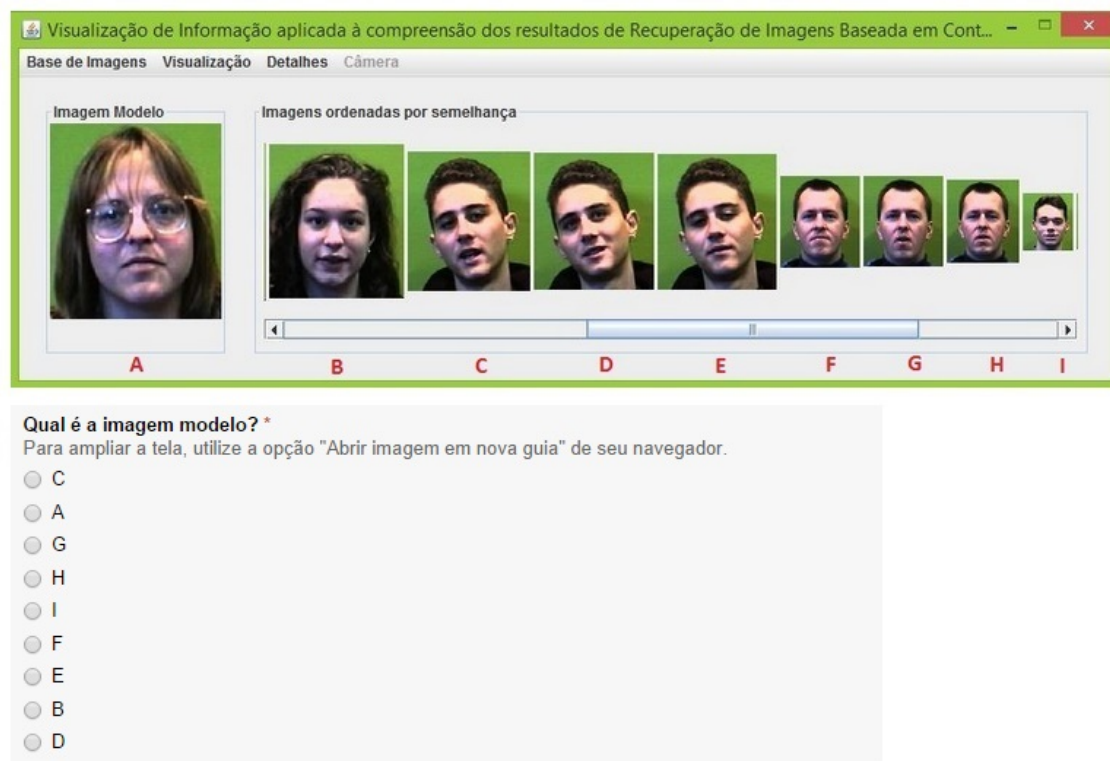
Visualização de Informação aplicada à compreensão dos resultados de Recuperação de Imagens Baseada em Cont...

Base de Imagens Visualização Detalhes Câmera

Imagem Modelo

Imagens ordenadas por semelhança

A B C D E F G H I

Qual é a imagem modelo? *
Para ampliar a tela, utilize a opção "Abrir imagem em nova guia" de seu navegador.

C
A
G
H
I
F
E
B
D